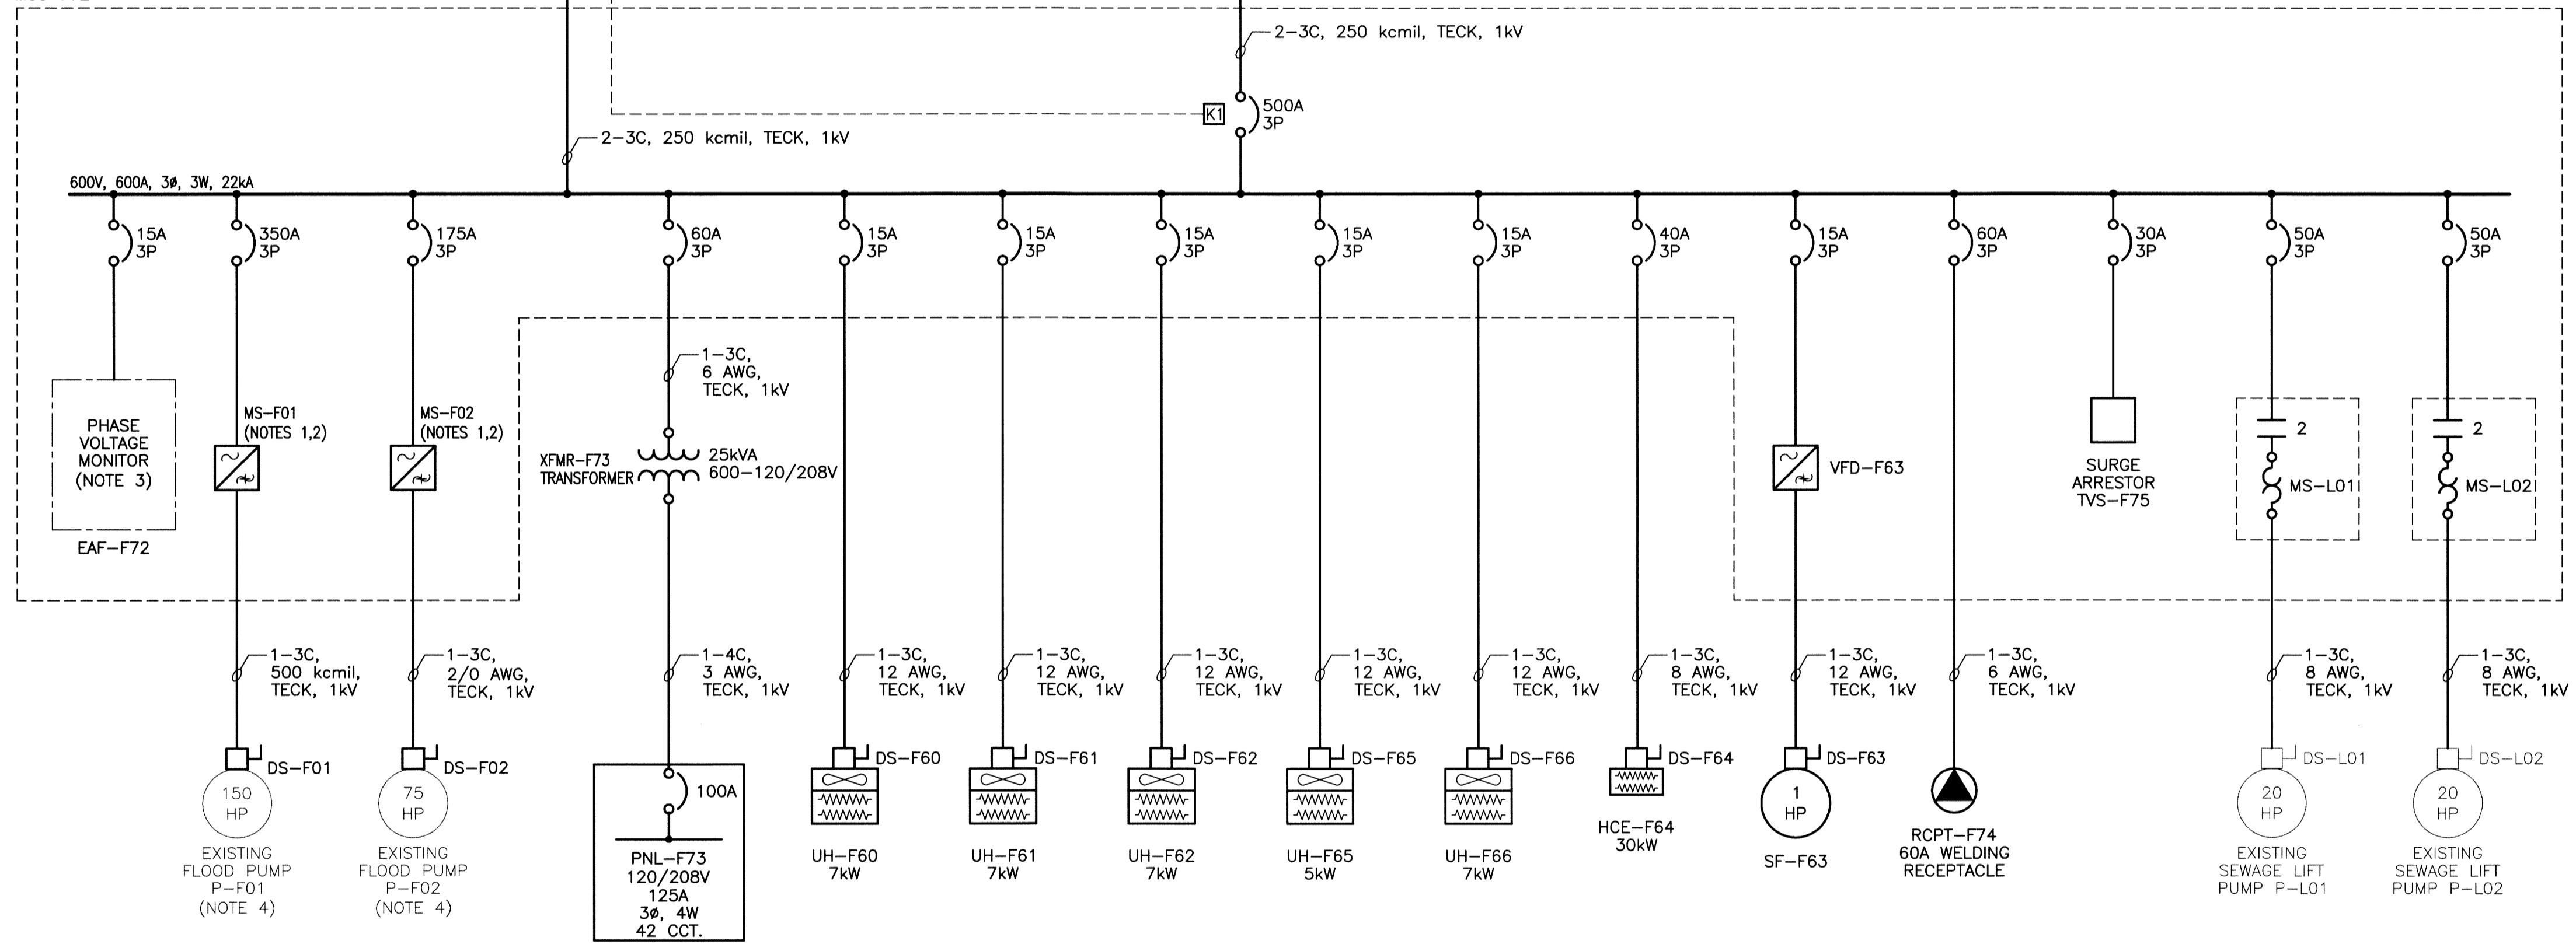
2–3C, 250 kcmil, TECK, 1kV

K1
500A
3P

2–3C, 250 kcmil, TECK, 1kV

600V, 600A, 3ø, 3W, 22kA

15A
3P

PHASE VOLTAGE MONITOR (NOTE 3)

EAF–F72

350A
3P

MS–F01
(NOTES 1,2)

1–3C,
500 kcmil,
TECK, 1kV

DS–F01

150
HP

EXISTING
FLOOD PUMP
P–F01
(NOTE 4)

175A
3P

MS–F02
(NOTES 1,2)

1–3C,
2/0 AWG,
TECK, 1kV

DS–F02

75
HP

EXISTING
FLOOD PUMP
P–F02
(NOTE 4)

60A
3P

1–3C,
6 AWG,
TECK, 1kV

XFMR–F73
TRANSFORMER

25kVA
600–120/208V

1–4C,
3 AWG,
TECK, 1kV

100A

PNL–F73
120/208V
125A
3ø, 4W
42 CCT.

15A
3P

1–3C,
12 AWG,
TECK, 1kV

DS–F60

UH–F60
7kW

15A
3P

1–3C,
12 AWG,
TECK, 1kV

DS–F61

UH–F61
7kW

15A
3P

1–3C,
12 AWG,
TECK, 1kV

DS–F62

UH–F62
7kW

15A
3P

1–3C,
12 AWG,
TECK, 1kV

DS–F65

UH–F65
5kW

15A
3P

1–3C,
12 AWG,
TECK, 1kV

DS–F66

UH–F66
7kW

40A
3P

1–3C,
8 AWG,
TECK, 1kV

DS–F64

HCE–F64
30kW

15A
3P

VFD–F63

1–3C,
12 AWG,
TECK, 1kV

DS–F63

1
HP

SF–F63

60A
3P

1–3C,
6 AWG,
TECK, 1kV

RCPT–F74
60A WELDING
RECEPTACLE

30A
3P

SURGE
ARRESTOR
TVS–F75

50A
3P

2

MS–L01

1–3C,
8 AWG,
TECK, 1kV

DS–L01

20
HP

EXISTING
SEWAGE LIFT
PUMP P–L01

50A
3P

2

MS–L02

1–3C,
8 AWG,
TECK, 1kV

DS–L02

20
HP

EXISTING
SEWAGE LIFT
PUMP P–L02